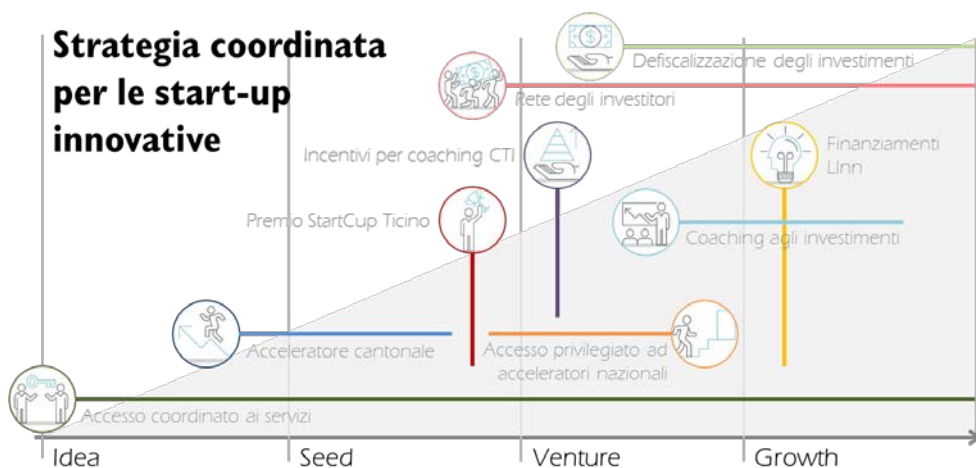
Strategia coordinata per le start-up innovative

Defiscalizzazione degli investimenti

Rete degli investitori

Incentivi per coaching CTI

Finanziamenti LInn

Premio StartCup Ticino

Coaching agli investimenti

Acceleratore cantonale

Accesso privilegiato ad acceleratori nazionali

Accesso coordinato ai servizi

Idea

Seed

Venture

Growth